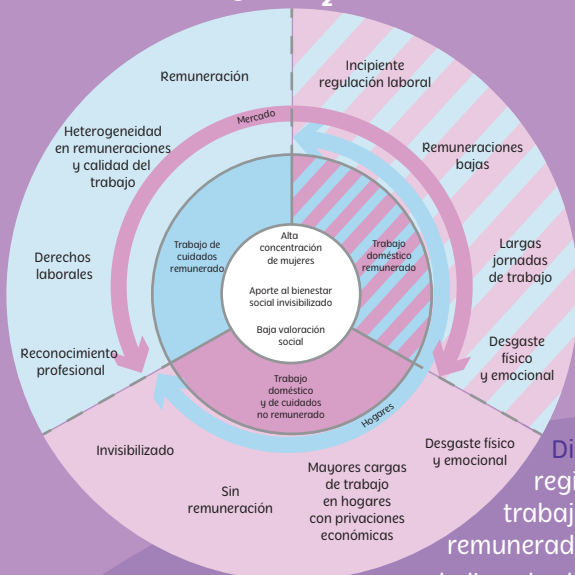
Remuneración

Heterogeneidad en remuneraciones y calidad del trabajo

Derechos laborales

Reconocimiento profesional

Incipiente regulación laboral

Remuneraciones bajas

Largas jornadas de trabajo

Desgaste físico y emocional

Mercado

Trabajo de cuidados remunerado

Alta concentración de mujeres

Aporte al bienestar social invisibilizado

Baja valoración social

Trabajo doméstico remunerado

Trabajo doméstico y de cuidados no remunerado

Hogares

Invisibilizado

Sin remuneración

Mayores cargas de trabajo en hogares con privaciones económicas

Desgaste físico y emocional

Di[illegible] regi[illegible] trabaj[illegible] remunerad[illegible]